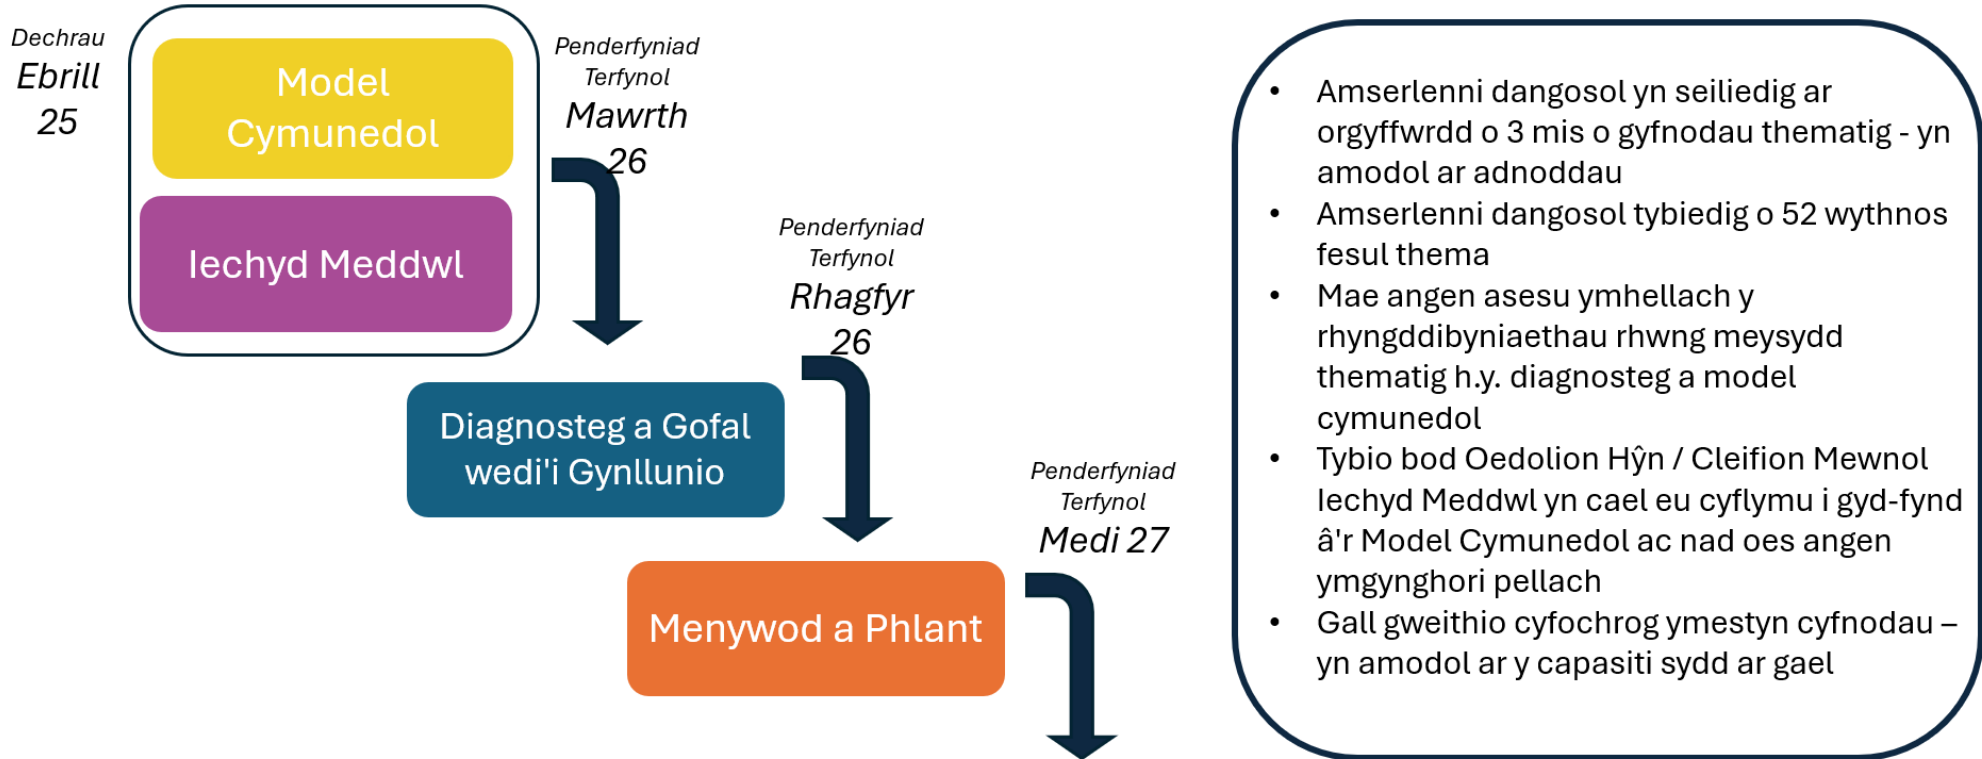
Dechrau
Ebrill
25

Model Cymunedol

Iechyd Meddwl

Penderfyniad Terfynol
Mawrth 26

Diagnosteg a Gofal wedi'i Gynllunio

Penderfyniad Terfynol
Rhagfyr 26

Menywod a Phlant

Penderfyniad Terfynol
Medi 27

- Amserlenni dangosol yn seiliedig ar orgyffwrdd o 3 mis o gyfnodau thematig - yn amodol ar adnoddau
- Amserlenni dangosol tybiedig o 52 wythnos fesul thema
- Mae angen asesu ymhellach y rhyngddibyniaethau rhwng meysydd thematig h.y. diagnosteg a model cymunedol
- Tybio bod Oedolion Hŷn / Cleifion Mewnol Iechyd Meddwl yn cael eu cyflymu i gyd-fynd â'r Model Cymunedol ac nad oes angen ymgynghori pellach
- Gall gweithio cyfochrog ymestyn cyfnodau – yn amodol ar y capasiti sydd ar gael